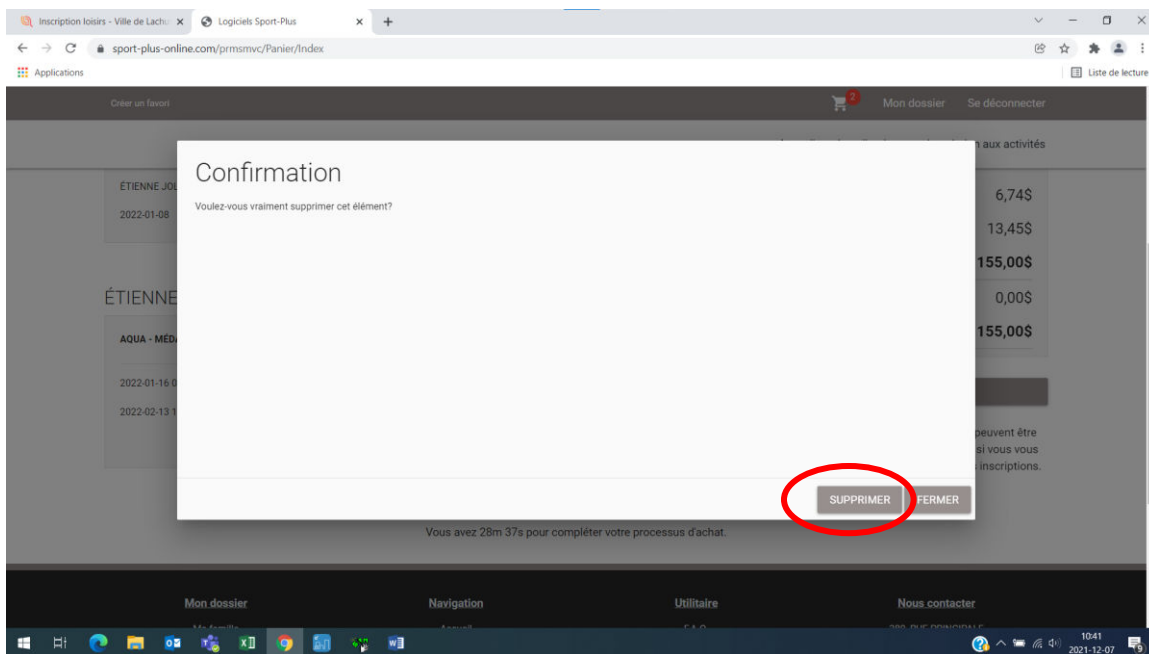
Inscription loisirs - Ville de Lachu ×
Logiciels Sport-Plus ×
+

sport-plus-online.com/prmsmvc/Panier/Index

Applications
Liste de lecture

Créer un favori
2
Mon dossier
Se déconnecter

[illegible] aux activités

ÉTIENNE JOL
2022-01-08

6,74$
13,45$
155,00$
0,00$
155,00$

ÉTIENNE
AQUA - MÉD
2022-01-16 0
2022-02-13 1

peuvent être
si vous vous
inscriptions.

Confirmation

Voulez-vous vraiment supprimer cet élément?

SUPPRIMER
FERMER

Vous avez 28m 37s pour compléter votre processus d'achat.

Mon dossier
Navigation
Utilitaire
Nous contacter

10:41
2021-12-07